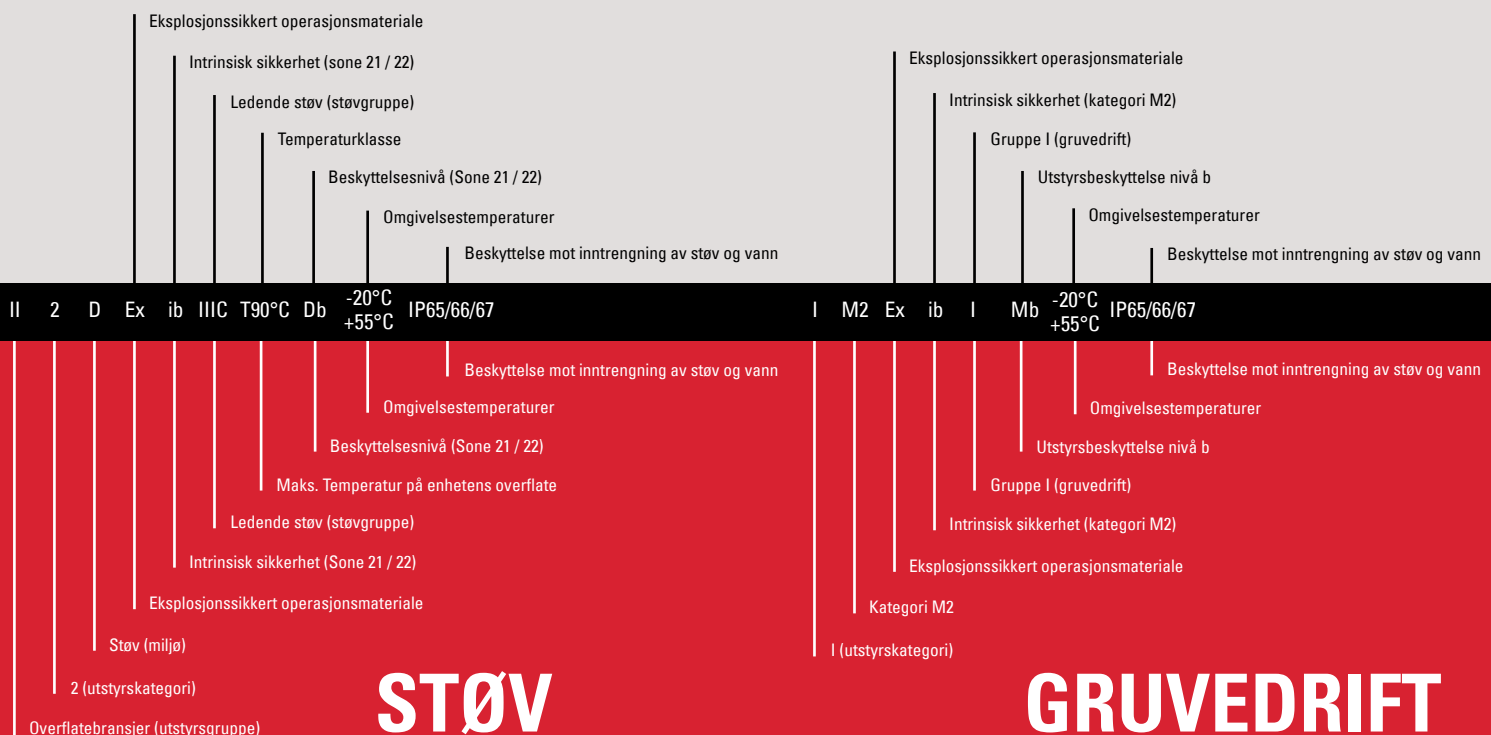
Eksplosjonssikkert operasjonsmateriale

Intrinsisk sikkerhet (sone 21 / 22)

Ledende støv (støvgruppe)

Temperaturklasse

Beskyttelsesnivå (Sone 21 / 22)

Omgivelsestemperaturer

Beskyttelse mot inntrengning av støv og vann

II 2 D Ex ib IIIC T90°C Db -20°C +55°C IP65/66/67

Beskyttelse mot inntrengning av støv og vann

Omgivelsestemperaturer

Beskyttelsesnivå (Sone 21 / 22)

Maks. Temperatur på enhetens overflate

Ledende støv (støvgruppe)

Intrinsisk sikkerhet (Sone 21 / 22)

Eksplosjonssikkert operasjonsmateriale

Støv (miljø)

2 (utstyrskategori)

Overflatebransjer (utstyrsgruppe)

STØV

Eksplosjonssikkert operasjonsmateriale

Intrinsisk sikkerhet (kategori M2)

Gruppe I (gruvedrift)

Utstyrsbeskyttelse nivå b

Omgivelsestemperaturer

Beskyttelse mot inntrengning av støv og vann

I M2 Ex ib I Mb -20°C +55°C IP65/66/67

Beskyttelse mot inntrengning av støv og vann

Omgivelsestemperaturer

Utstyrsbeskyttelse nivå b

Gruppe I (gruvedrift)

Intrinsisk sikkerhet (kategori M2)

Eksplosjonssikkert operasjonsmateriale

Kategori M2

I (utstyrskategori)

GRUVEDRIFT